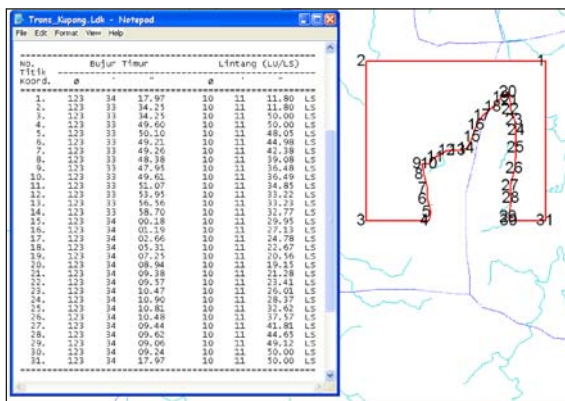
Trans_Kupang.Ldk - Notepad

File Edit Format View Help

| No. Titik Koord. | Bujur Timur ° | ' | " | Lintang (LU/LS) ° | ' | " | |
|---|---|---|---|---|---|---|---|
| 1. | 123 | 34 | 17.97 | 10 | 11 | 11.80 | LS |
| 2. | 123 | 33 | 34.25 | 10 | 11 | 11.80 | LS |
| 3. | 123 | 33 | 34.25 | 10 | 11 | 50.00 | LS |
| 4. | 123 | 33 | 49.60 | 10 | 11 | 50.00 | LS |
| 5. | 123 | 33 | 50.10 | 10 | 11 | 48.05 | LS |
| 6. | 123 | 33 | 49.21 | 10 | 11 | 44.98 | LS |
| 7. | 123 | 33 | 49.26 | 10 | 11 | 42.38 | LS |
| 8. | 123 | 33 | 48.38 | 10 | 11 | 39.08 | LS |
| 9. | 123 | 33 | 47.95 | 10 | 11 | 36.48 | LS |
| 10. | 123 | 33 | 49.61 | 10 | 11 | 36.49 | LS |
| 11. | 123 | 33 | 51.07 | 10 | 11 | 34.85 | LS |
| 12. | 123 | 33 | 53.95 | 10 | 11 | 33.22 | LS |
| 13. | 123 | 33 | 56.56 | 10 | 11 | 33.23 | LS |
| 14. | 123 | 33 | 58.70 | 10 | 11 | 32.77 | LS |
| 15. | 123 | 34 | 00.18 | 10 | 11 | 29.95 | LS |
| 16. | 123 | 34 | 01.19 | 10 | 11 | 27.13 | LS |
| 17. | 123 | 34 | 02.66 | 10 | 11 | 24.78 | LS |
| 18. | 123 | 34 | 05.31 | 10 | 11 | 22.67 | LS |
| 19. | 123 | 34 | 07.25 | 10 | 11 | 20.56 | LS |
| 20. | 123 | 34 | 08.94 | 10 | 11 | 19.33 | LS |
| 21. | 123 | 34 | 09.38 | 10 | 11 | 21.28 | LS |
| 22. | 123 | 34 | 09.57 | 10 | 11 | 23.41 | LS |
| 23. | 123 | 34 | 10.47 | 10 | 11 | 26.02 | LS |
| 24. | 123 | 34 | 10.90 | 10 | 11 | 28.37 | LS |
| 25. | 123 | 34 | 10.81 | 10 | 11 | 32.62 | LS |
| 26. | 123 | 34 | 10.48 | 10 | 11 | 37.57 | LS |
| 27. | 123 | 34 | 09.44 | 10 | 11 | 41.81 | LS |
| 28. | 123 | 34 | 09.62 | 10 | 11 | 44.65 | LS |
| 29. | 123 | 34 | 09.06 | 10 | 11 | 49.12 | LS |
| 30. | 123 | 34 | 09.24 | 10 | 11 | 50.00 | LS |
| 31. | 123 | 34 | 17.97 | 10 | 11 | 50.00 | LS |

2 1 20 19 21 18 22 17 23 16 24 15 9 10 11 12 13 14 25 8 26 7 27 28 6 5 3 4 29 30 31